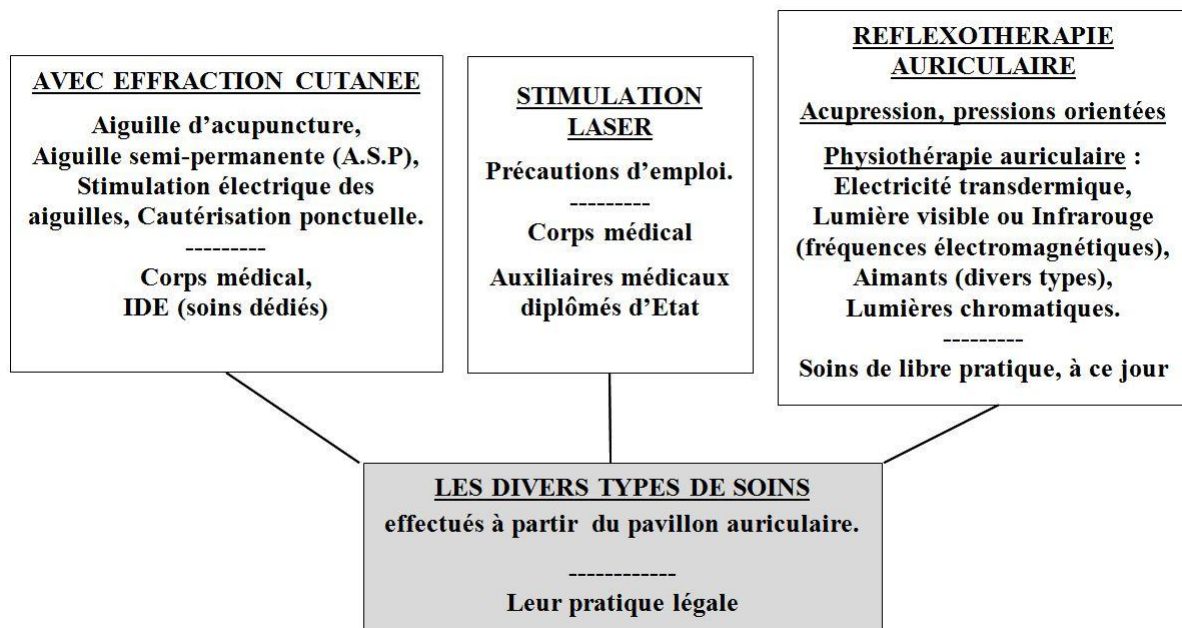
AVEC EFFRACTION CUTANEE

Aiguille d'acupuncture, Aiguille semi-permanente (A.S.P), Stimulation électrique des aiguilles, Cautérisation ponctuelle.

---------

Corps médical, IDE (soins dédiés)

STIMULATION LASER

Précautions d'emploi.

---------

Corps médical

Auxiliaires médicaux diplômés d'Etat

REFLEXOTHERAPIE AURICULAIRE

Acupression, pressions orientées

Physiothérapie auriculaire : Electricité transdermique, Lumière visible ou Infrarouge (fréquences électromagnétiques), Aimants (divers types), Lumières chromatiques.

---------

Soins de libre pratique, à ce jour

LES DIVERS TYPES DE SOINS

effectués à partir du pavillon auriculaire.

------------

Leur pratique légale